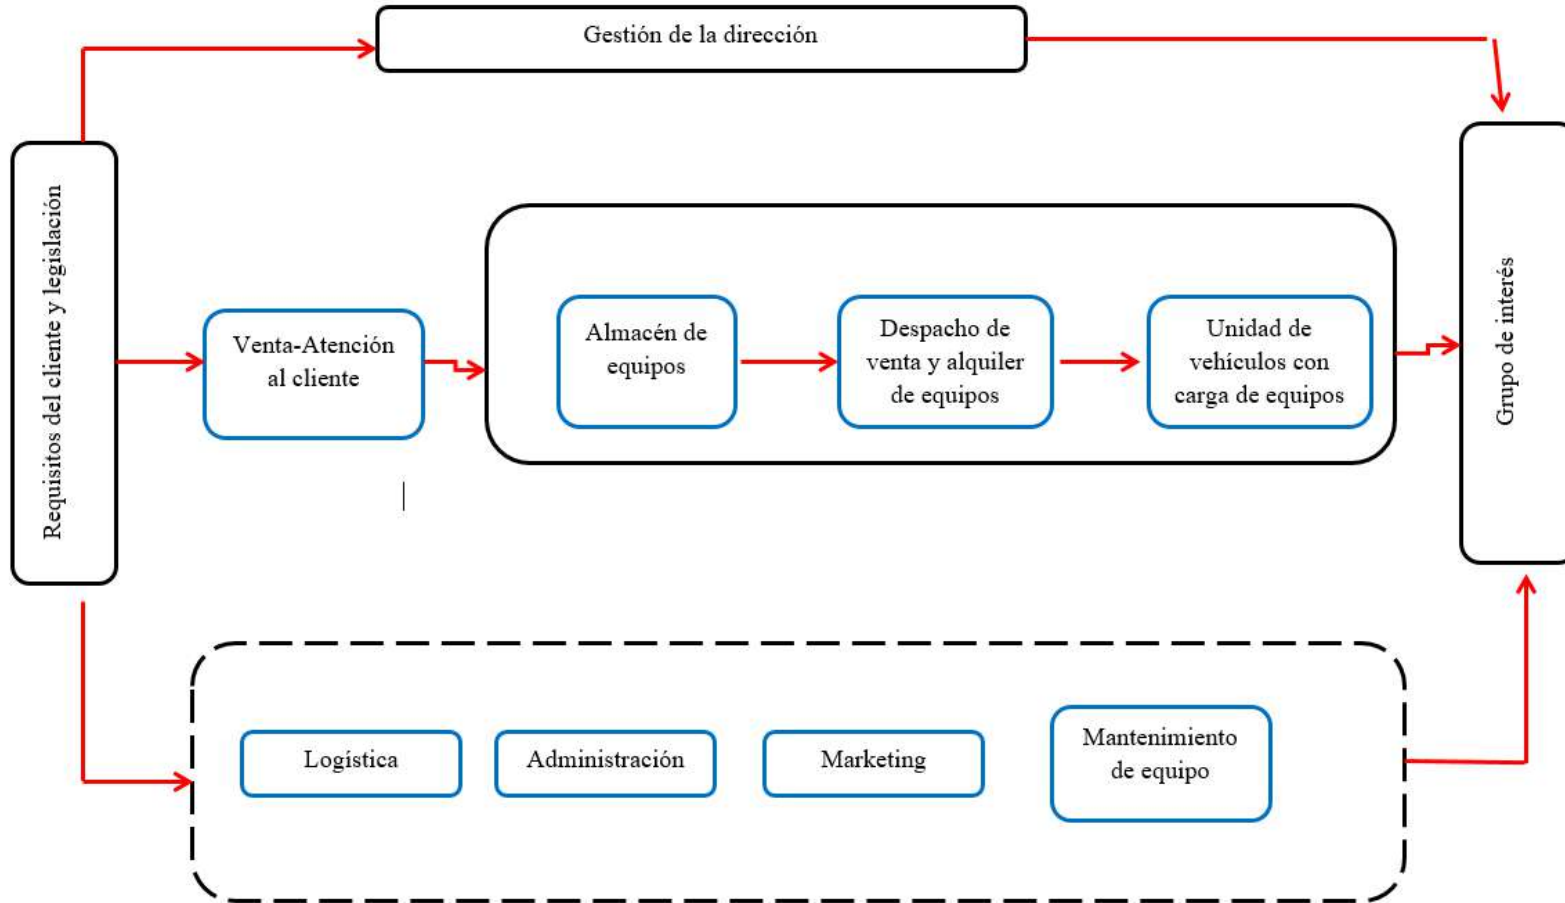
Gestión de la dirección

Requisitos del cliente y legislación

Venta-Atención al cliente

Almacén de equipos

Despacho de venta y alquiler de equipos

Unidad de vehículos con carga de equipos

Grupo de interés

Logística

Administración

Marketing

Mantenimiento de equipo